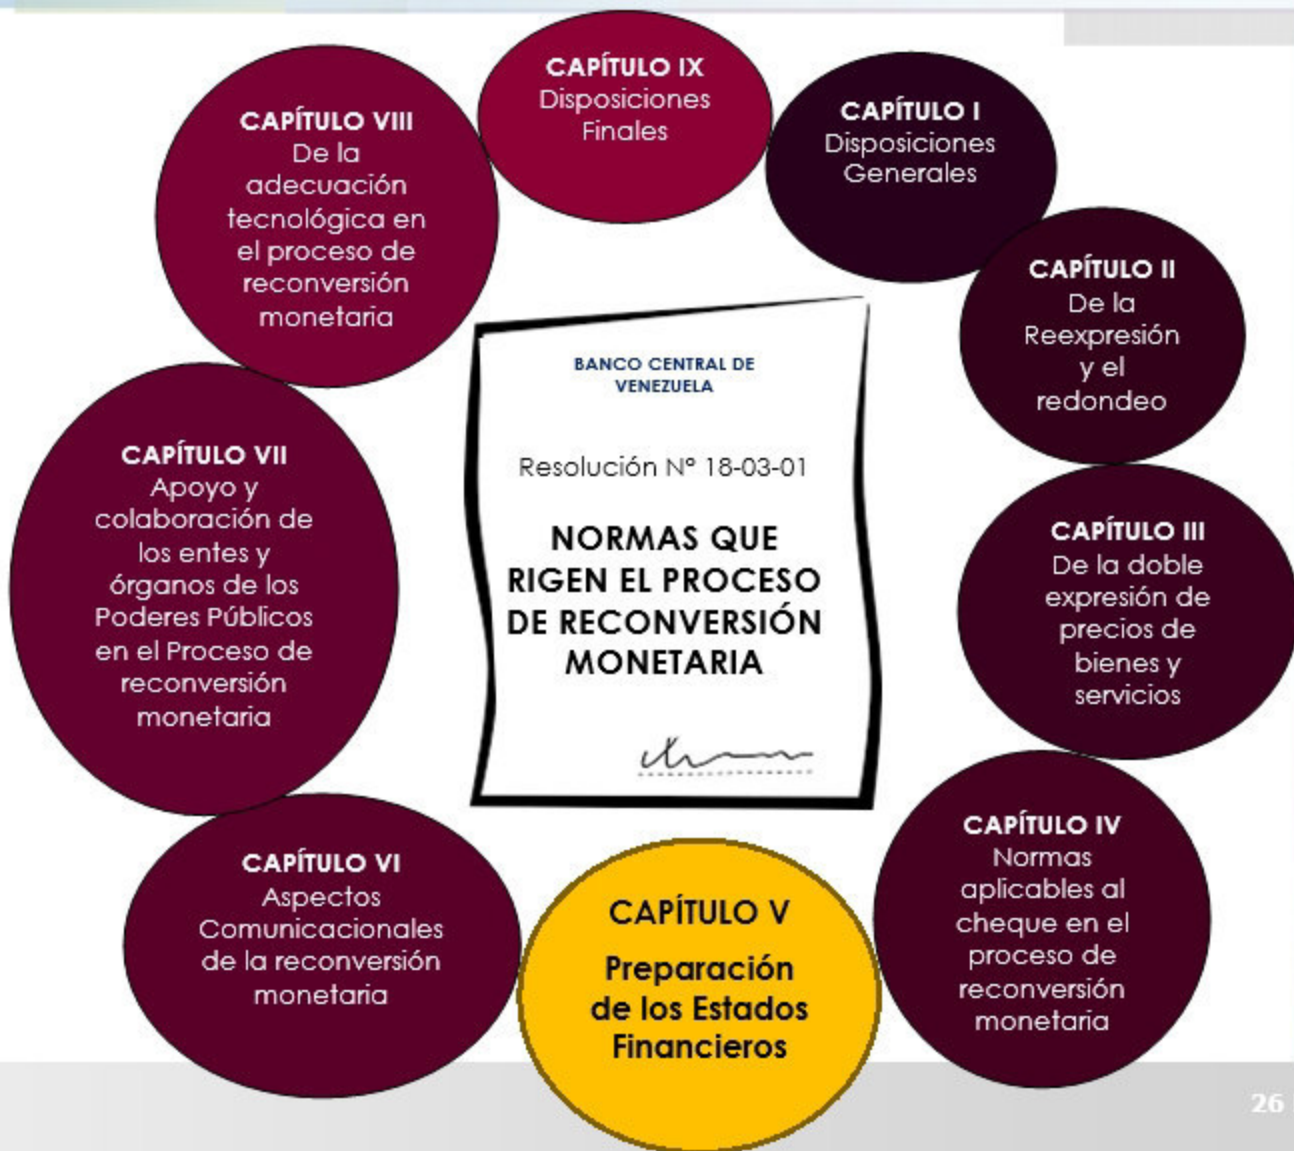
CAPÍTULO IX
Disposiciones Finales

CAPÍTULO VIII
De la adecuación tecnológica en el proceso de reconversión monetaria

CAPÍTULO I
Disposiciones Generales

CAPÍTULO II
De la Reexpresión y el redondeo

BANCO CENTRAL DE VENEZUELA

Resolución Nº 18-03-01

NORMAS QUE RIGEN EL PROCESO DE RECONVERSIÓN MONETARIA

CAPÍTULO VII
Apoyo y colaboración de los entes y órganos de los Poderes Públicos en el Proceso de reconversión monetaria

CAPÍTULO III
De la doble expresión de precios de bienes y servicios

CAPÍTULO VI
Aspectos Comunicacionales de la reconversión monetaria

CAPÍTULO V
Preparación de los Estados Financieros

CAPÍTULO IV
Normas aplicables al cheque en el proceso de reconversión monetaria

26